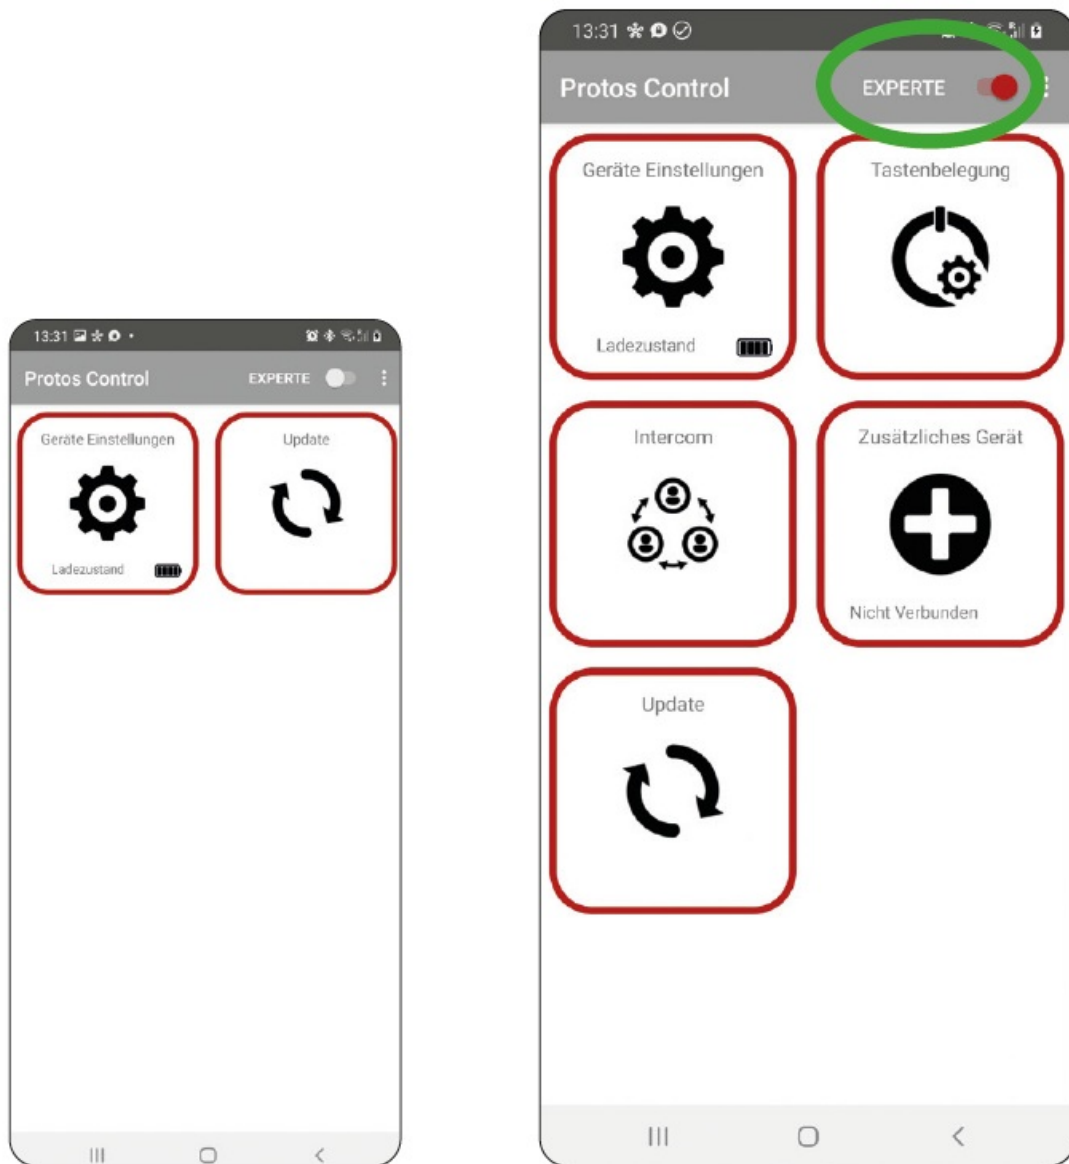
13:31

Protos Control

EXPERTE

Geräte Einstellungen

Ladezustand

Update

13:31

Protos Control

EXPERTE

Geräte Einstellungen

Ladezustand

Tastenbelegung

Intercom

Zusätzliches Gerät

Nicht Verbunden

Update